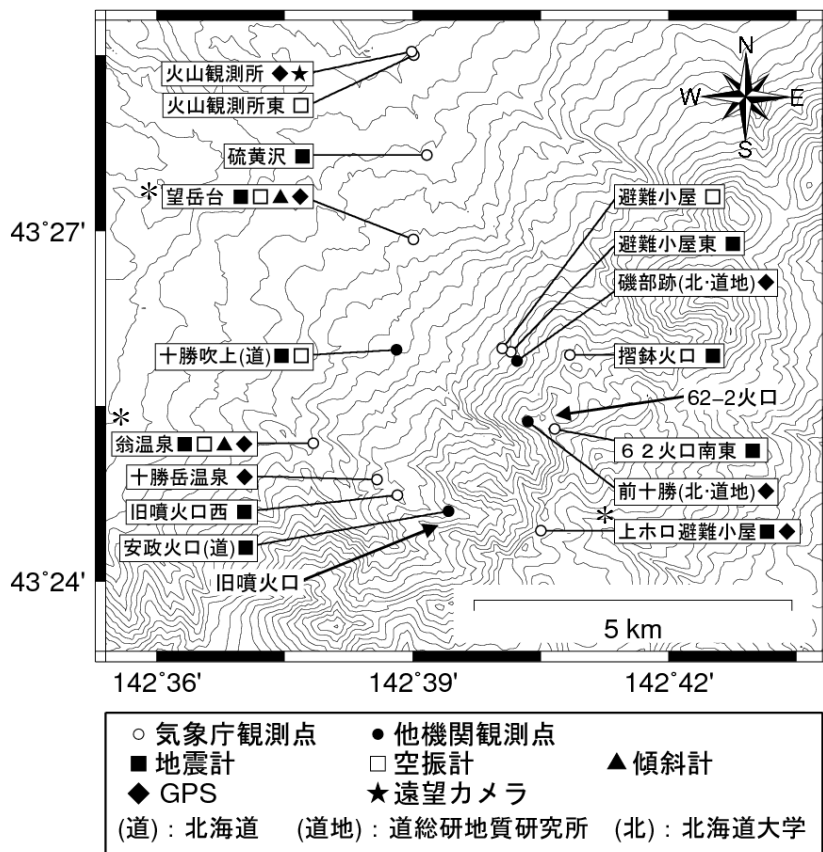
火山観測所 ◆★
火山観測所東 □
硫黄沢 ■
＊ 望岳台 ■□▲◆
N
W
E
S
43°27'
避難小屋 □
避難小屋東 ■
磯部跡(北·道地)◆
十勝吹上(道)■□
摺鉢火口 ■
62−2火口
＊
翁温泉■□▲◆
６２火口南東 ■
十勝岳温泉 ◆
前十勝(北·道地)◆
旧噴火口西 ■
＊
上ホロ避難小屋■◆
安政火口(道)■
43°24'
旧噴火口
5 km
142°36'
142°39'
142°42'

○ 気象庁観測点 ● 他機関観測点
■ 地震計 □ 空振計 ▲ 傾斜計
◆ GPS ★ 遠望カメラ
(道)：北海道 (道地)：道総研地質研究所 (北)：北海道大学